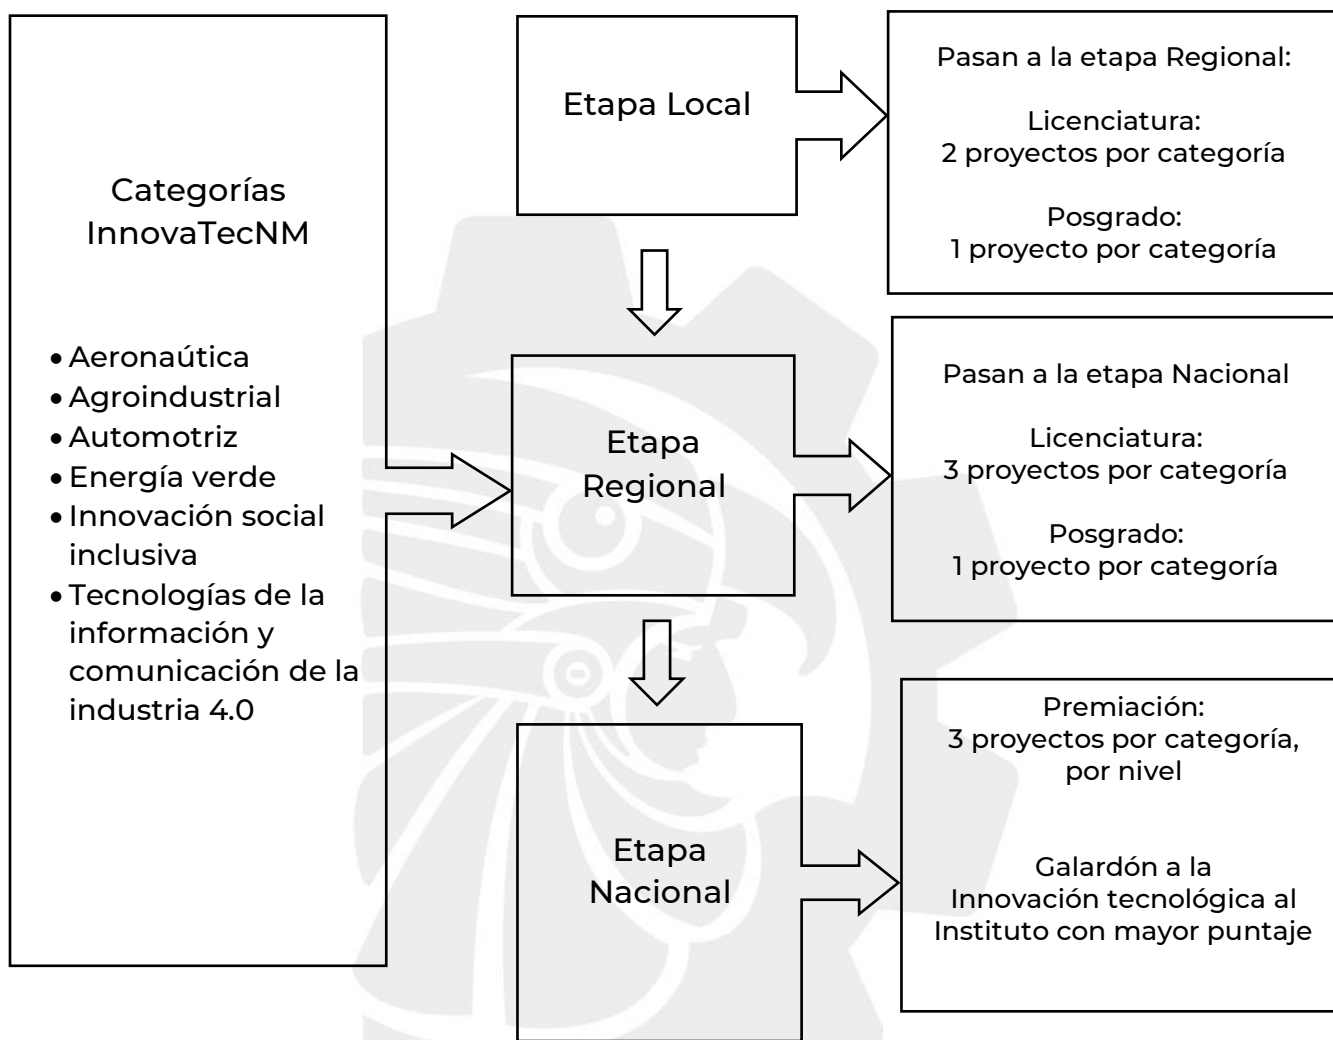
Categorías InnovaTecNM

- Aeronaútica
- Agroindustrial
- Automotriz
- Energía verde
- Innovación social inclusiva
- Tecnologías de la información y comunicación de la industria 4.0

Etapa Local

Pasan a la etapa Regional:

Licenciatura:
2 proyectos por categoría

Posgrado:
1 proyecto por categoría

Etapa Regional

Pasan a la etapa Nacional

Licenciatura:
3 proyectos por categoría

Posgrado:
1 proyecto por categoría

Etapa Nacional

Premiación:
3 proyectos por categoría, por nivel

Galardón a la Innovación tecnológica al Instituto con mayor puntaje